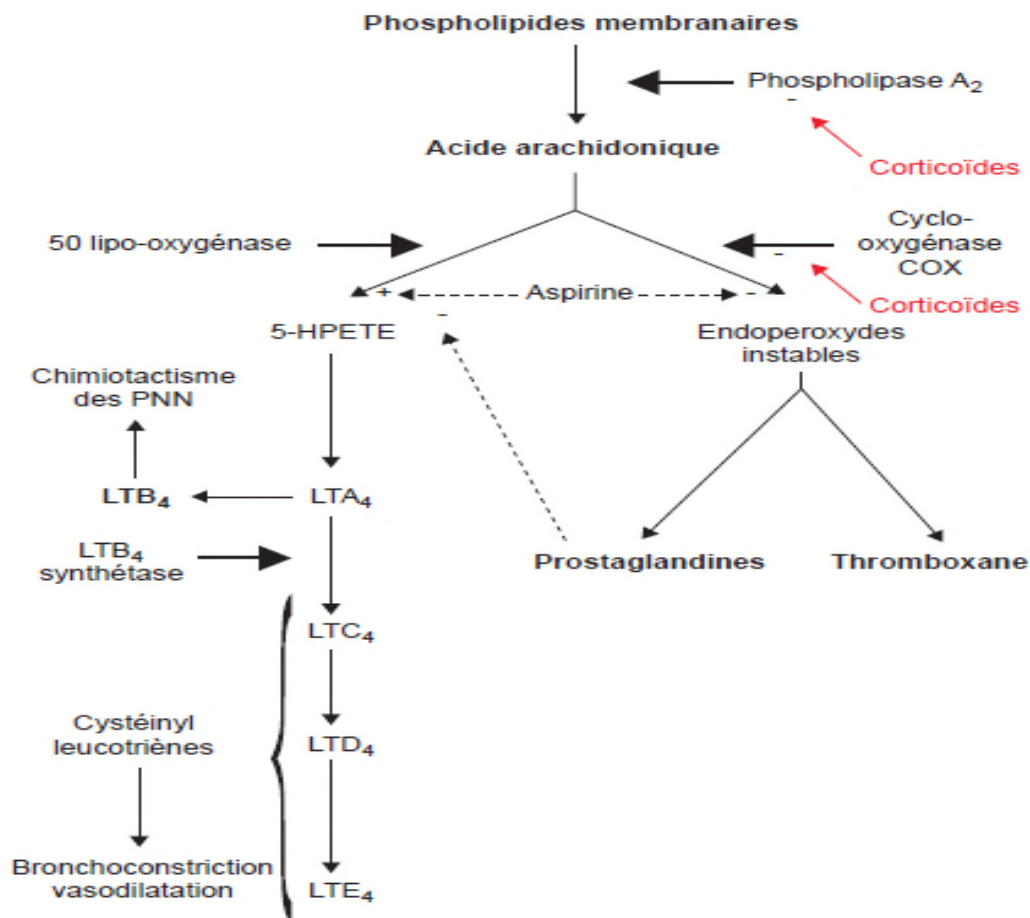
Phospholipides membranaires

Phospholipase $A_2$

-

Corticoïdes

Acide arachidonique

50 lipo-oxygénase

Cyclo-oxygénase COX

-

Corticoïdes

+ Aspirine -

-

5-HPETE

Endoperoxydes instables

Chimiotactisme des PNN

$LTB_4$

$LTA_4$

$LTB_4$ synthétase

Prostaglandines

Thromboxane

$LTC_4$

Cystéinyl leucotriènes

$LTD_4$

Bronchoconstriction vasodilatation

$LTE_4$